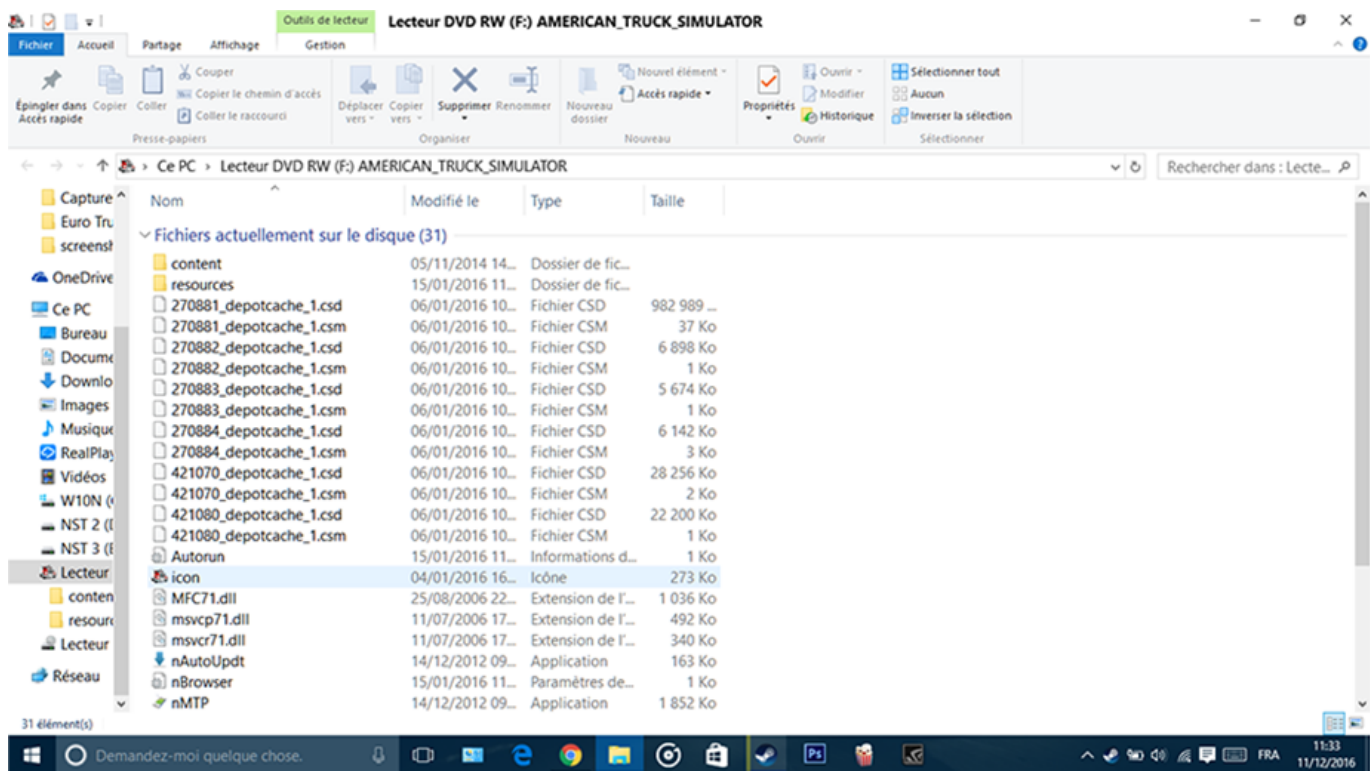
Outils de lecteur
Lecteur DVD RW (F:) AMERICAN_TRUCK_SIMULATOR

Fichier | Accueil | Partage | Affichage | Gestion

Épingler dans Accès rapide | Copier | Coller | Couper | Copier le chemin d'accès | Coller le raccourci
Presse-papiers

Déplacer vers | Copier vers | Supprimer | Renommer
Organiser

Nouveau dossier | Nouvel élément | Accès rapide
Nouveau

Propriétés | Ouvrir | Modifier | Historique
Ouvrir

Sélectionner tout | Aucun | Inverser la sélection
Sélectionner

Ce PC > Lecteur DVD RW (F:) AMERICAN_TRUCK_SIMULATOR

Rechercher dans : Lecte...

Capture
Euro Tru
screensh
OneDrive
Ce PC
Bureau
Docume
Downlo
Images
Musique
RealPlay
Vidéos
W10N (
NST 2 (I
NST 3 (I
Lecteur
conten
resour
Lecteur
Réseau

Fichiers actuellement sur le disque (31)

| Nom | Modifié le | Type | Taille |
|---|---|---|---|
| content | 05/11/2014 14... | Dossier de fic... | |
| resources | 15/01/2016 11... | Dossier de fic... | |
| 270881_depotcache_1.csd | 06/01/2016 10... | Fichier CSD | 982 989 ... |
| 270881_depotcache_1.csm | 06/01/2016 10... | Fichier CSM | 37 Ko |
| 270882_depotcache_1.csd | 06/01/2016 10... | Fichier CSD | 6 898 Ko |
| 270882_depotcache_1.csm | 06/01/2016 10... | Fichier CSM | 1 Ko |
| 270883_depotcache_1.csd | 06/01/2016 10... | Fichier CSD | 5 674 Ko |
| 270883_depotcache_1.csm | 06/01/2016 10... | Fichier CSM | 1 Ko |
| 270884_depotcache_1.csd | 06/01/2016 10... | Fichier CSD | 6 142 Ko |
| 270884_depotcache_1.csm | 06/01/2016 10... | Fichier CSM | 3 Ko |
| 421070_depotcache_1.csd | 06/01/2016 10... | Fichier CSD | 28 256 Ko |
| 421070_depotcache_1.csm | 06/01/2016 10... | Fichier CSM | 2 Ko |
| 421080_depotcache_1.csd | 06/01/2016 10... | Fichier CSD | 22 200 Ko |
| 421080_depotcache_1.csm | 06/01/2016 10... | Fichier CSM | 1 Ko |
| Autorun | 15/01/2016 11... | Informations d... | 1 Ko |
| icon | 04/01/2016 16... | Icône | 273 Ko |
| MFC71.dll | 25/08/2006 22... | Extension de l'... | 1 036 Ko |
| msvcp71.dll | 11/07/2006 17... | Extension de l'... | 492 Ko |
| msvcr71.dll | 11/07/2006 17... | Extension de l'... | 340 Ko |
| nAutoUpdt | 14/12/2012 09... | Application | 163 Ko |
| nBrowser | 15/01/2016 11... | Paramètres de... | 1 Ko |
| nMTP | 14/12/2012 09... | Application | 1 852 Ko |

31 élément(s)

Demandez-moi quelque chose.
FRA
11:33
11/12/2016